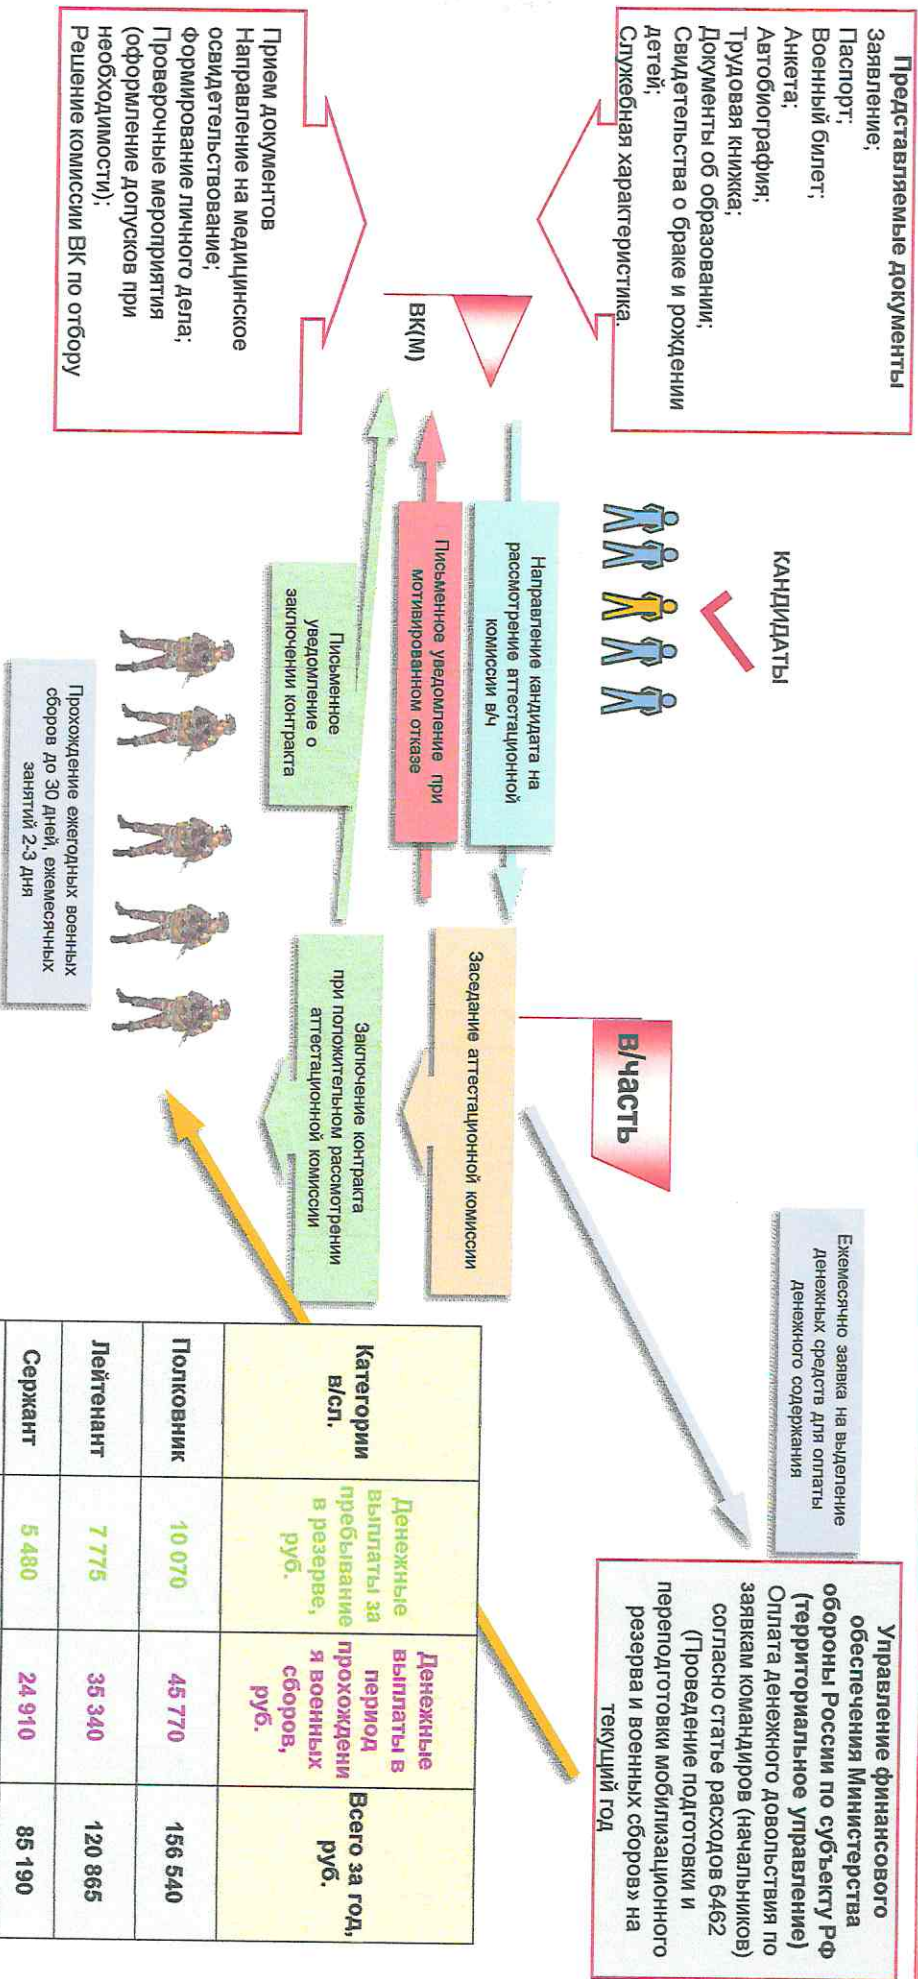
Представляемые документы
Заявление;
Паспорт;
Военный билет;
Анкета;
Автобиография;
Трудовая книжка;
Документы об образовании;
Свидетельства о браке и рождении детей;
Служебная характеристика.

ВК(М)

Прием документов
Направление на медицинское освидетельствование;
Формирование личного дела;
Проверочные мероприятия (оформление допусков при необходимости);
Решение комиссии ВК по отбору

КАНДИДАТЫ

Направление кандидата на рассмотрение аттестационной комиссии в/ч

Письменное уведомление при мотивированном отказе

Письменное уведомление о заключении контракта

Прохождение ежегодных военных сборов до 30 дней, ежемесячных занятий 2-3 дня

В/ЧАСТЬ

Заседание аттестационной комиссии

Заключение контракта при положительном рассмотрении аттестационной комиссии

Ежемесячно заявка на выделение денежных средств для оплаты денежного содержания

Управление финансового обеспечения Министерства обороны России по субъекту РФ (территориальное управление)
Оплата денежного довольствия по заявкам командиров (начальников) согласно статье расходов 6462 (Проведение подготовки и переподготовки мобилизационного резерва и военных сборов» на текущий год

| Категории в/сл. | Денежные выплаты за пребывание в резерве, руб. | Денежные выплаты в период прохождения военных сборов, руб. | Всего за год, руб. |
|---|---|---|---|
| Полковник | 10 070 | 45 770 | 156 540 |
| Лейтенант | 7 775 | 35 340 | 120 865 |
| Сержант | 5 480 | 24 910 | 85 190 |